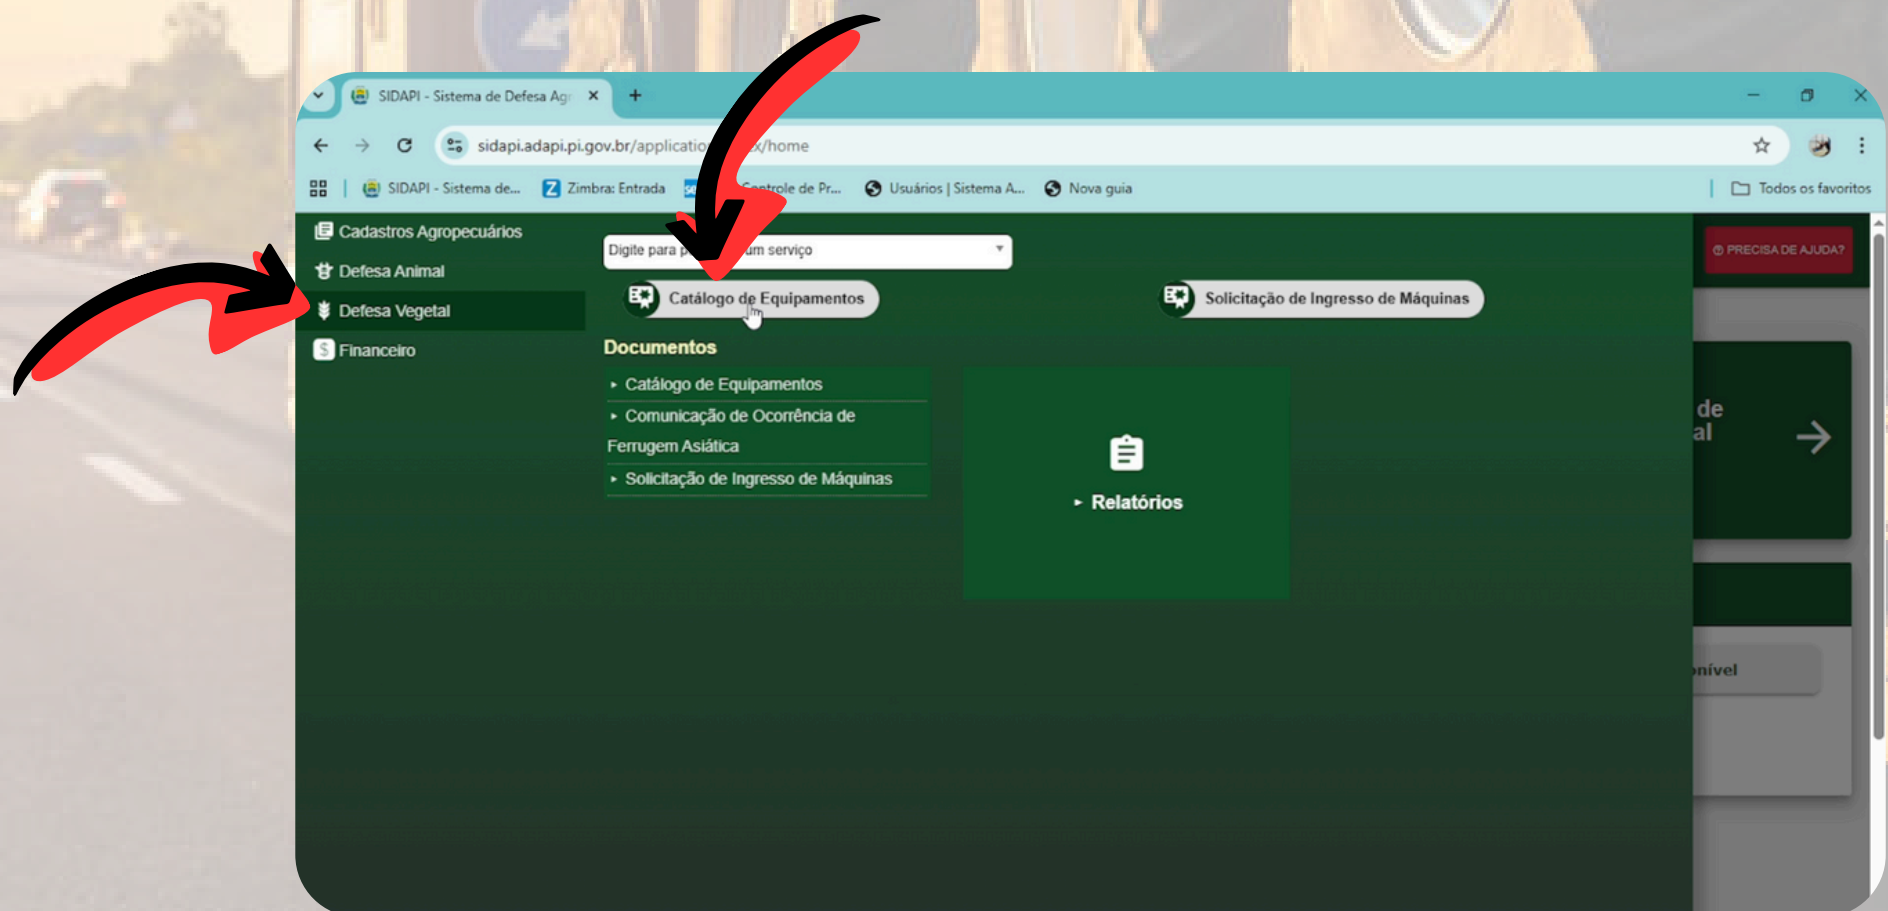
SIDAPI - Sistema de Defesa Agr ×

sidapi.adapi.pi.gov.br/applicatio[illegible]x/home

SIDAPI - Sistema de... Zimbra: Entrada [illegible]ontrole de Pr... Usuários | Sistema A... Nova guia Todos os favoritos

Cadastros Agropecuários
Defesa Animal
Defesa Vegetal
Financeiro

Digite para p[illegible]um serviço

PRECISA DE AJUDA?

Catálogo de Equipamentos

Solicitação de Ingresso de Máquinas

Documentos

Catálogo de Equipamentos
Comunicação de Ocorrência de Ferrugem Asiática
Solicitação de Ingresso de Máquinas

Relatórios

de
al

nível